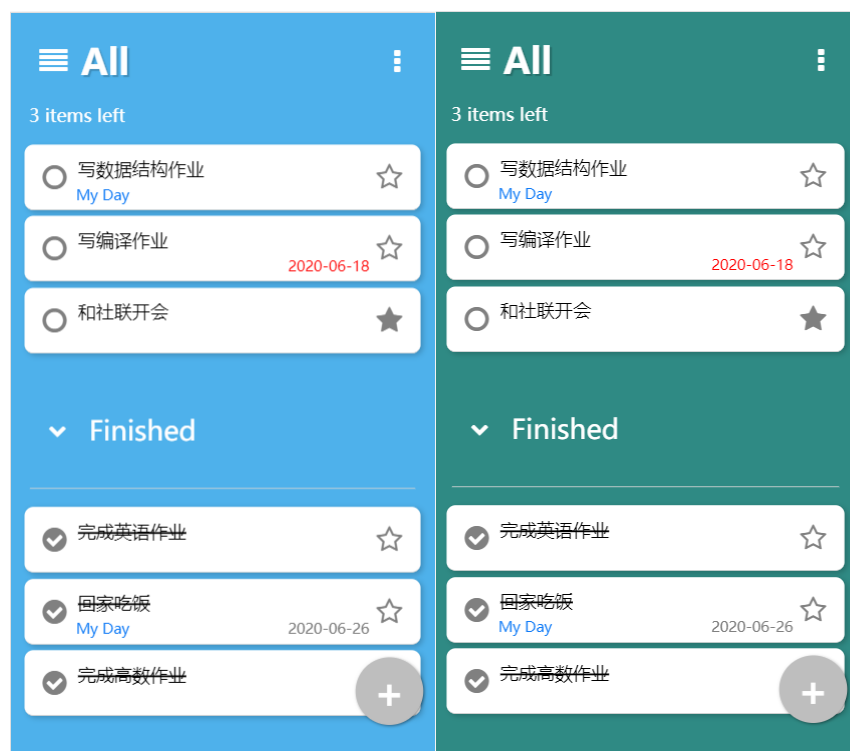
All

3 items left

写数据结构作业
My Day

写编译作业
2020-06-18

和社联开会

Finished

~~完成英语作业~~

~~回家吃饭~~
My Day
2020-06-26

~~完成高数作业~~

+

All

3 items left

写数据结构作业
My Day

写编译作业
2020-06-18

和社联开会

Finished

~~完成英语作业~~

~~回家吃饭~~
My Day
2020-06-26

~~完成高数作业~~

+